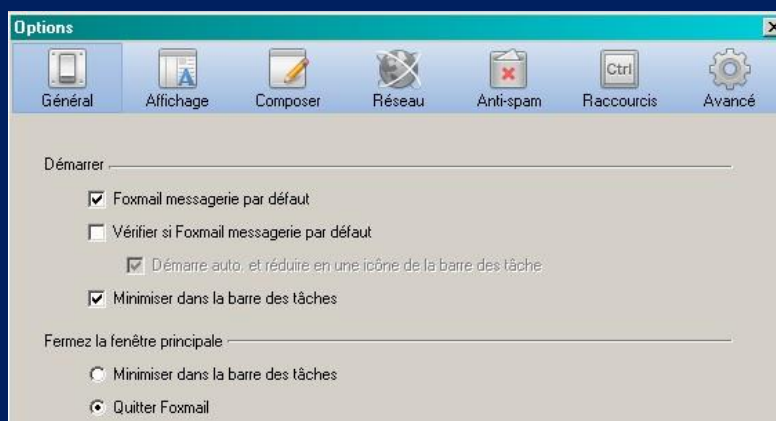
Options

Ctrl

Général Affichage Composer Réseau Anti-spam Raccourcis Avancé

Démarrer

☑ Foxmail messagerie par défaut

☐ Vérifier si Foxmail messagerie par défaut

☑ Démarre auto. et réduire en une icône de la barre des tâche

☑ Minimiser dans la barre des tâches

Fermez la fenêtre principale

○ Minimiser dans la barre des tâches

◉ Quitter Foxmail